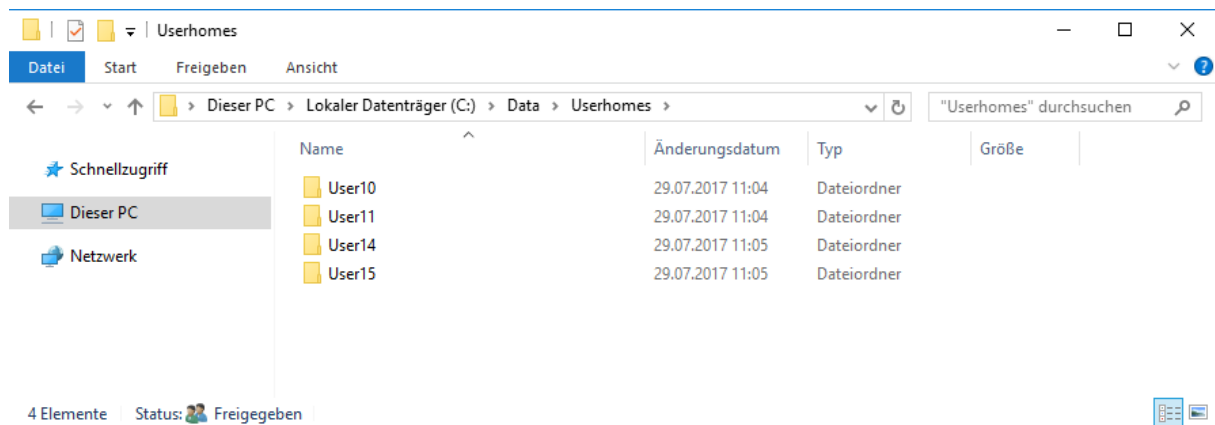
Userhomes

Datei Start Freigeben Ansicht

Dieser PC > Lokaler Datenträger (C:) > Data > Userhomes >

"Userhomes" durchsuchen

Schnellzugriff
Dieser PC
Netzwerk

| Name | Änderungsdatum | Typ | Größe |
|---|---|---|---|
| User10 | 29.07.2017 11:04 | Dateiordner | |
| User11 | 29.07.2017 11:04 | Dateiordner | |
| User14 | 29.07.2017 11:05 | Dateiordner | |
| User15 | 29.07.2017 11:05 | Dateiordner | |

4 Elemente Status: Freigegeben